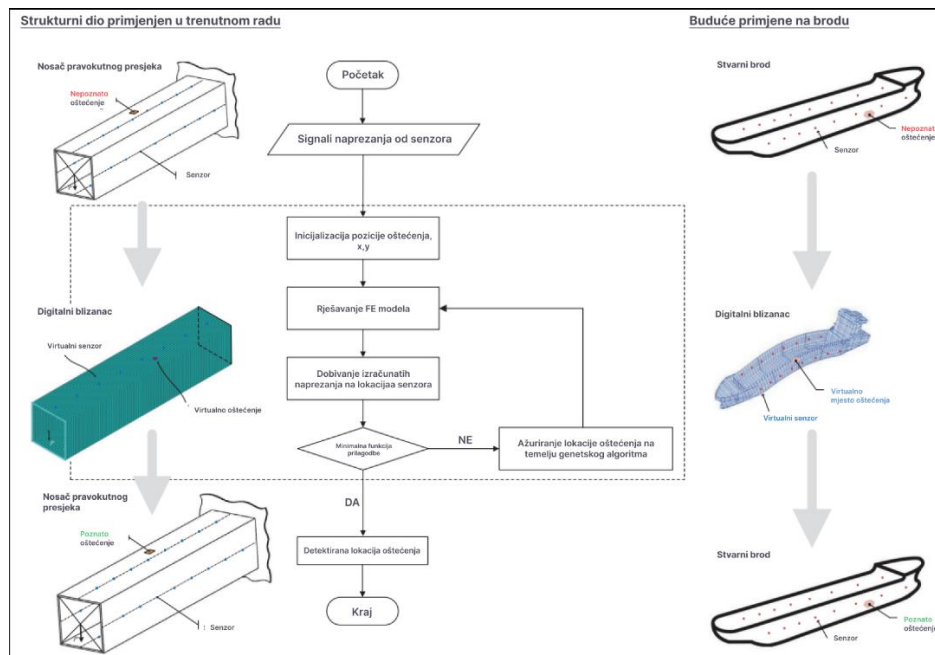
Strukturni dio primjenjen u trenutnom radu

Nosač pravokutnog presjeka

Nepoznato oštećenje

Senzor

Digitalni blizanac

Virtualni senzor

Virtualno oštećenje

Nosač pravokutnog presjeka

Poznato oštećenje

Senzor

Početak

Signali naprezanja od senzora

Inicijalizacija pozicije oštećenja, x,y

Rješavanje FE modela

Dobivanje izračunatih naprezanja na lokacijaa senzora

Minimalna funkcija prilagodbe

NE

Ažuriranje lokacije oštećenja na temelju genetskog algoritma

DA

Detektirana lokacija oštećenja

Kraj

Buduće primjene na brodu

Stvarni brod

Nepoznato oštećenje

Senzor

Digitalni blizanac

Virtualno mjesto oštećenja

Virtualni senzor

Stvarni brod

Poznato oštećenje

Senzor